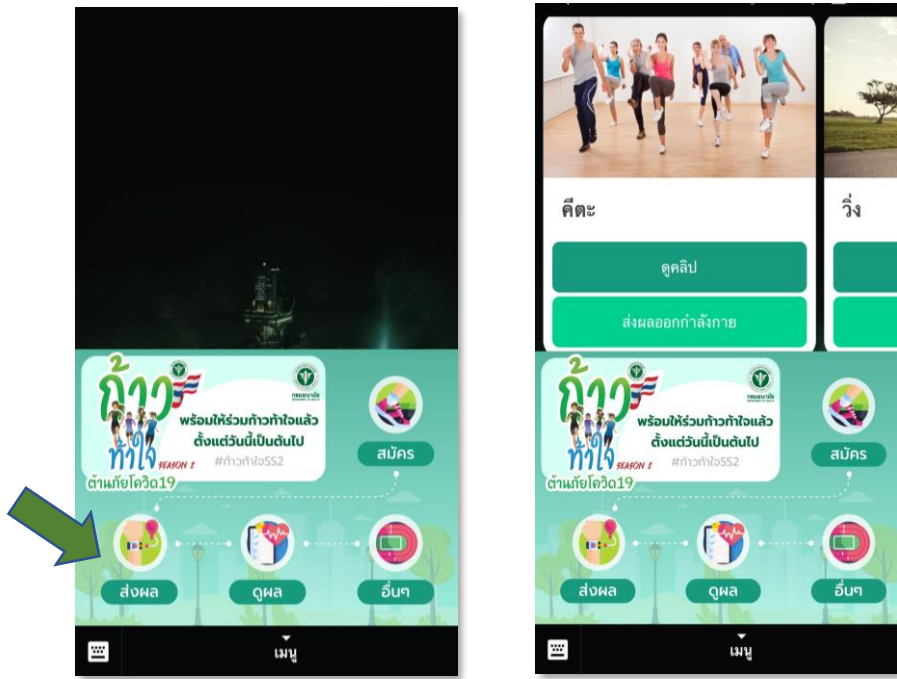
ก้าวท้าใจ SEASON 2
ต้านภัยโควิด19
กรมอนามัย
พร้อมให้ร่วมก้าวท้าใจแล้ว ตั้งแต่วันนี้เป็นต้นไป
#ก้าวท้าใจSS2
สมัคร
ส่งผล
ดูผล
อื่นๆ
เมนู

คีตะ
ดูคลิป
ส่งผลออกกำลังกาย
วิ่ง
ก้าวท้าใจ SEASON 2
ต้านภัยโควิด19
กรมอนามัย
พร้อมให้ร่วมก้าวท้าใจแล้ว ตั้งแต่วันนี้เป็นต้นไป
#ก้าวท้าใจSS2
สมัคร
ส่งผล
ดูผล
อื่นๆ
เมนู